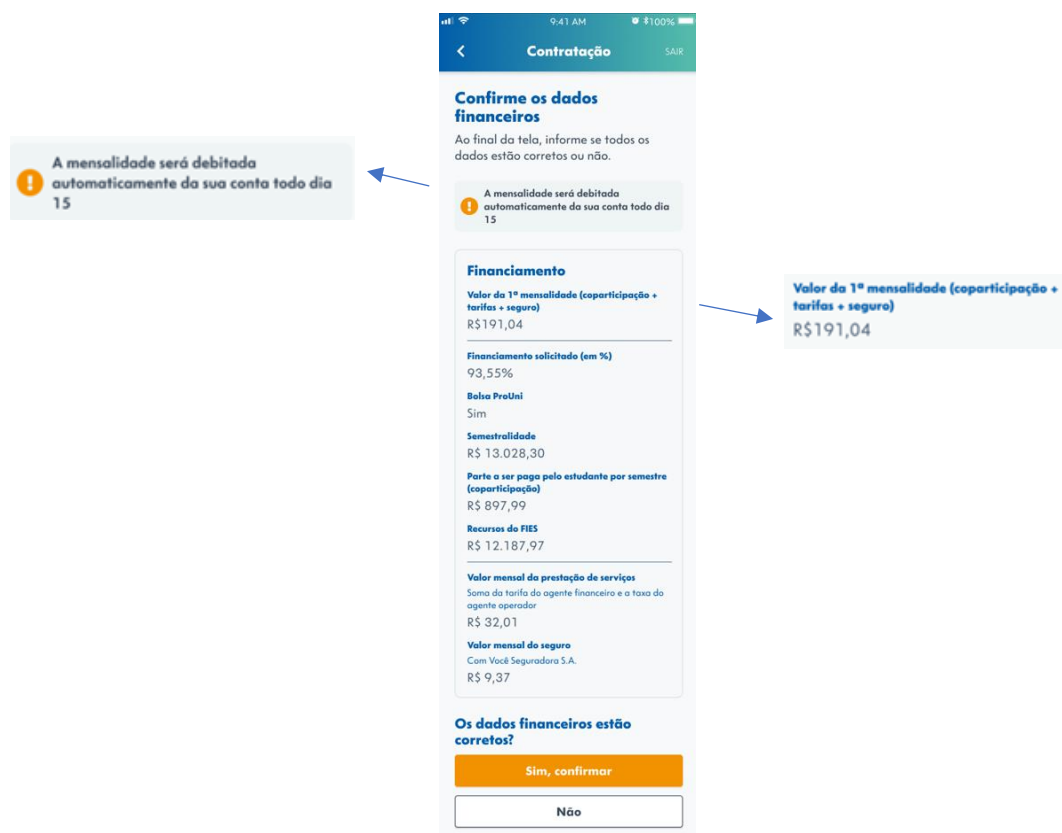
A mensalidade será debitada automaticamente da sua conta todo dia 15

9:41 AM 100%

Contratação

SAIR

Confirme os dados financeiros

Ao final da tela, informe se todos os dados estão corretos ou não.

A mensalidade será debitada automaticamente da sua conta todo dia 15

Financiamento

Valor da 1ª mensalidade (coparticipação + tarifas + seguro)
R$191,04

Financiamento solicitado (em %)
93,55%

Bolsa ProUni
Sim

Semestralidade
R$ 13.028,30

Parte a ser paga pelo estudante por semestre (coparticipação)
R$ 897,99

Recursos do FIES
R$ 12.187,97

Valor mensal da prestação de serviços
Soma da tarifa do agente financeiro e a taxa do agente operador
R$ 32,01

Valor mensal do seguro
Com Você Seguradora S.A.
R$ 9,37

Os dados financeiros estão corretos?

Sim, confirmar

Não

Valor da 1ª mensalidade (coparticipação + tarifas + seguro)
R$191,04